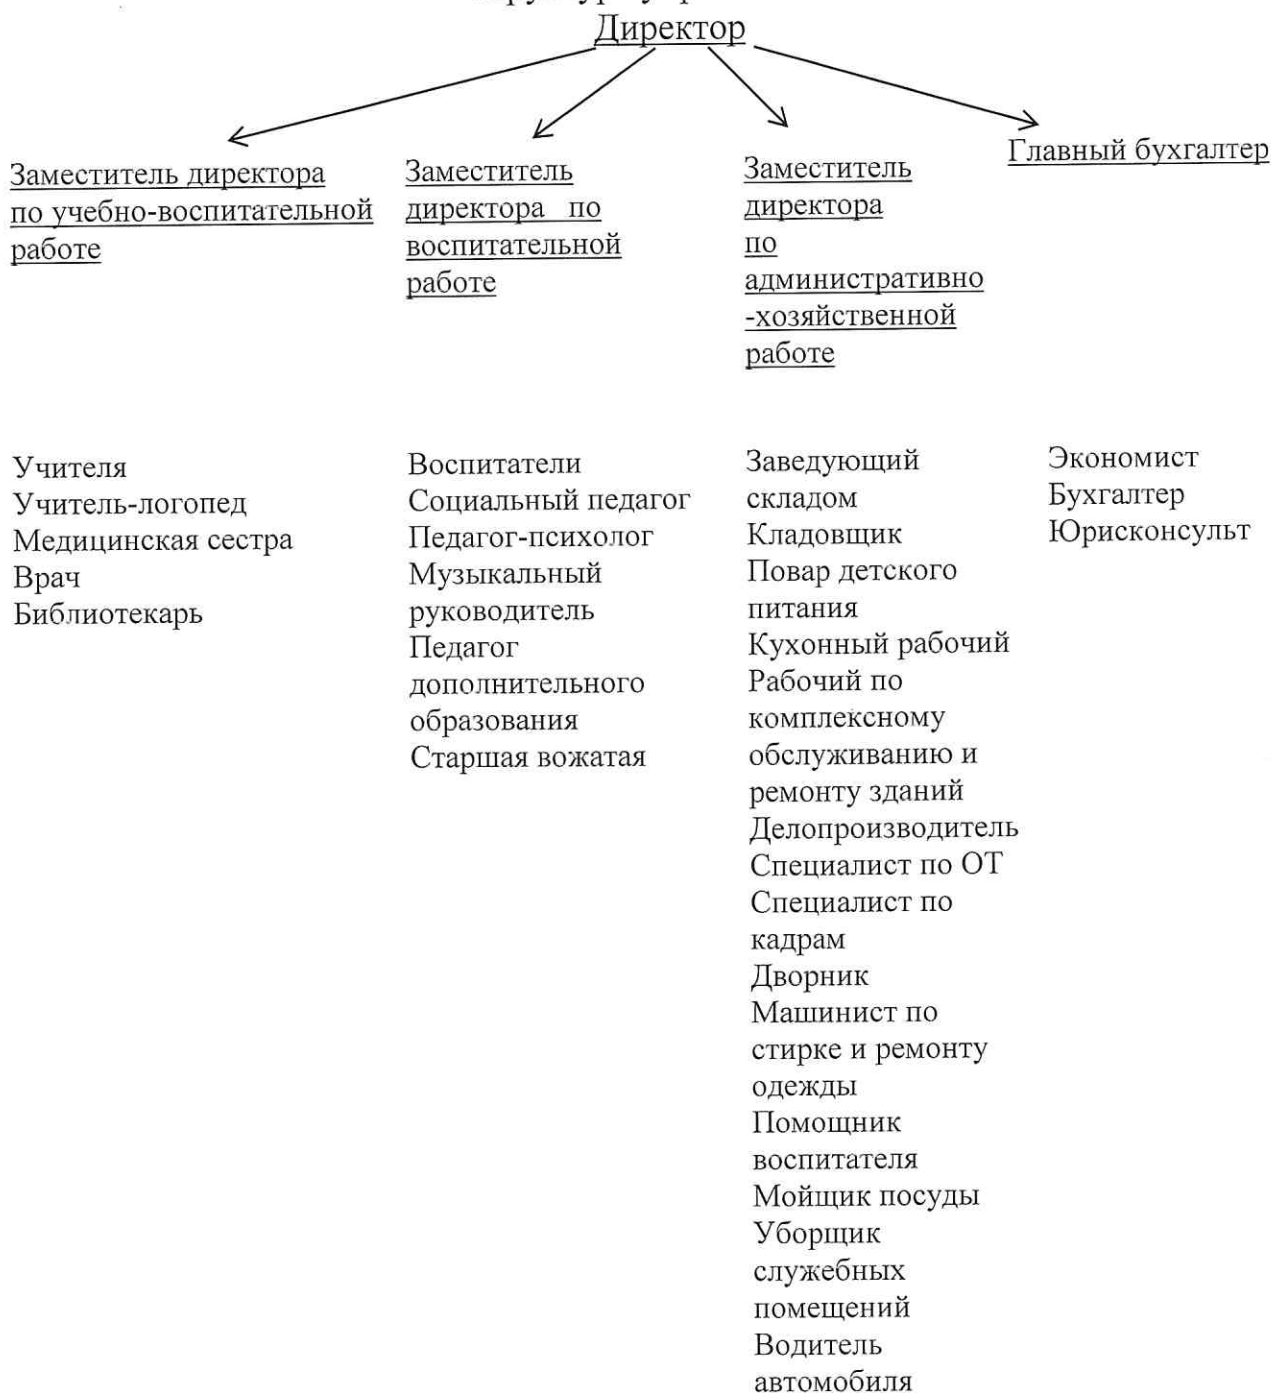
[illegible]
Директор

Заместитель директора по учебно-воспитательной работе

Заместитель директора по воспитательной работе

Заместитель директора по административно-хозяйственной работе

Главный бухгалтер

Учителя
Учитель-логопед
Медицинская сестра
Врач
Библиотекарь

Воспитатели
Социальный педагог
Педагог-психолог
Музыкальный руководитель
Педагог дополнительного образования
Старшая вожатая

Заведующий складом
Кладовщик
Повар детского питания
Кухонный рабочий
Рабочий по комплексному обслуживанию и ремонту зданий
Делопроизводитель
Специалист по ОТ
Специалист по кадрам
Дворник
Машинист по стирке и ремонту одежды
Помощник воспитателя
Мойщик посуды
Уборщик служебных помещений
Водитель автомобиля

Экономист
Бухгалтер
Юрисконсульт